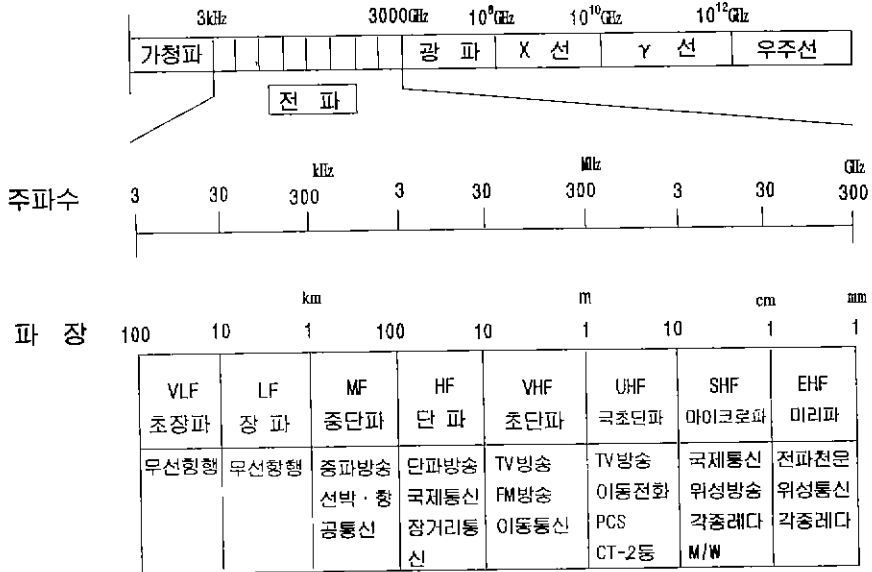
3kHz 3000GHz $10^9$GHz $10^{10}$GHz $10^{12}$GHz

가청파 | 광 파 | X 선 | γ 선 | 우주선

전 파

주파수

kHz MHz GHz

3 30 300 3 30 300 3 30 300

파 장

km m cm mm

100 10 1 100 10 1 10 1 1

| VLF 초장파 | LF 장 파 | MF 중단파 | HF 단 파 | VHF 초단파 | UHF 극초단파 | SHF 마이크로파 | EHF 미리파 |
|---|---|---|---|---|---|---|---|
| 무선항행 | 무선항행 | 중파방송 선박 · 항공통신 | 단파방송 국제통신 장거리통신 | TV방송 FM방송 이동통신 | TV방송 이동전화 PCS CT-2등 | 국제통신 위성방송 각종레다 M/W | 전파천문 위성통신 각종레다 |